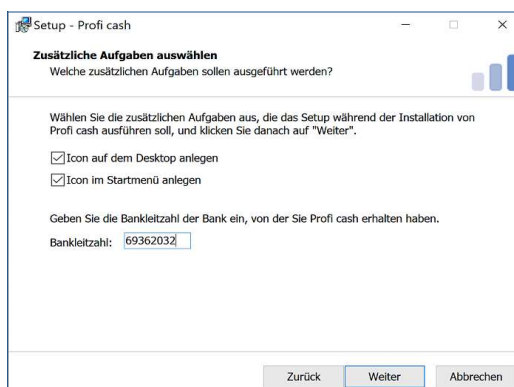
Setup - Profi cash

Zusätzliche Aufgaben auswählen
Welche zusätzlichen Aufgaben sollen ausgeführt werden?

Wählen Sie die zusätzlichen Aufgaben aus, die das Setup während der Installation von Profi cash ausführen soll, und klicken Sie danach auf "Weiter".

Icon auf dem Desktop anlegen

Icon im Startmenü anlegen

Geben Sie die Bankleitzahl der Bank ein, von der Sie Profi cash erhalten haben.

Bankleitzahl: 69362032

Zurück Weiter Abbrechen